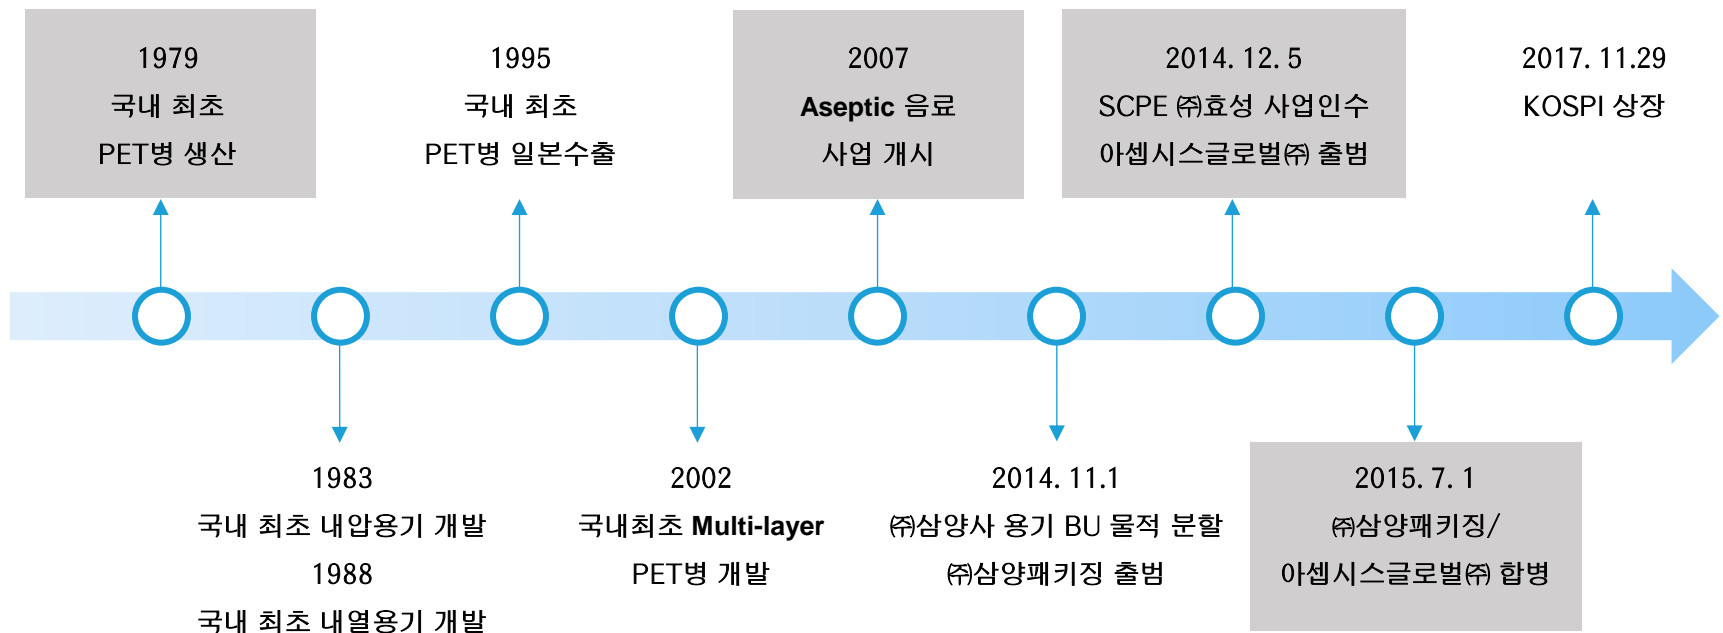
1979
국내 최초
PET병 생산

1995
국내 최초
PET병 일본수출

2007
Aseptic 음료
사업 개시

2014. 12. 5
SCPE ㈜효성 사업인수
아셉시스글로벌㈜ 출범

2017. 11.29
KOSPI 상장

1983
국내 최초 내압용기 개발
1988
국내 최초 내열용기 개발

2002
국내최초 Multi-layer
PET병 개발

2014. 11.1
㈜삼양사 용기 BU 물적 분할
㈜삼양패키징 출범

2015. 7. 1
㈜삼양패키징/
아셉시스글로벌㈜ 합병